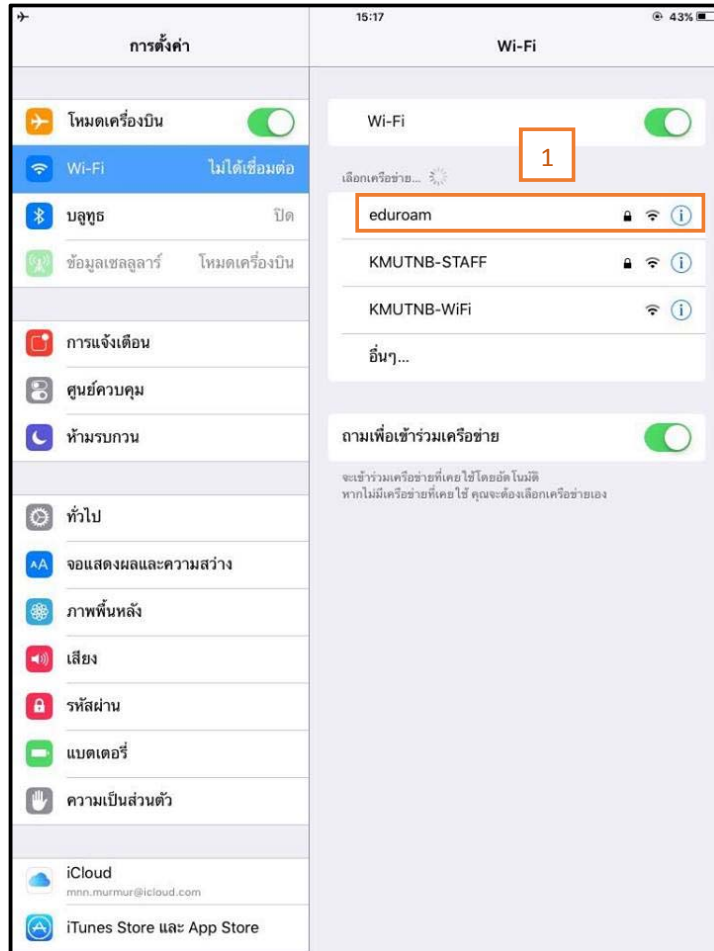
15:17 43%

การตั้งค่า

Wi-Fi

โหมดเครื่องบิน

Wi-Fi ไม่ได้เชื่อมต่อ

บลูทูธ ปิด

ข้อมูลเซลลูลาร์ โหมดเครื่องบิน

การแจ้งเตือน

ศูนย์ควบคุม

ห้ามรบกวน

ทั่วไป

จอแสดงผลและความสว่าง

ภาพพื้นหลัง

เสียง

รหัสผ่าน

แบตเตอรี่

ความเป็นส่วนตัว

iCloud
mnn.murmur@icloud.com

iTunes Store และ App Store

Wi-Fi

1

เลือกเครือข่าย...

eduroam

KMUTNB-STAFF

KMUTNB-WiFi

อื่นๆ...

ถามเพื่อเข้าร่วมเครือข่าย

จะเข้าร่วมเครือข่ายที่เคยใช้โดยอัตโนมัติ หากไม่มีเครือข่ายที่เคยใช้ คุณจะต้องเลือกเครือข่ายเอง